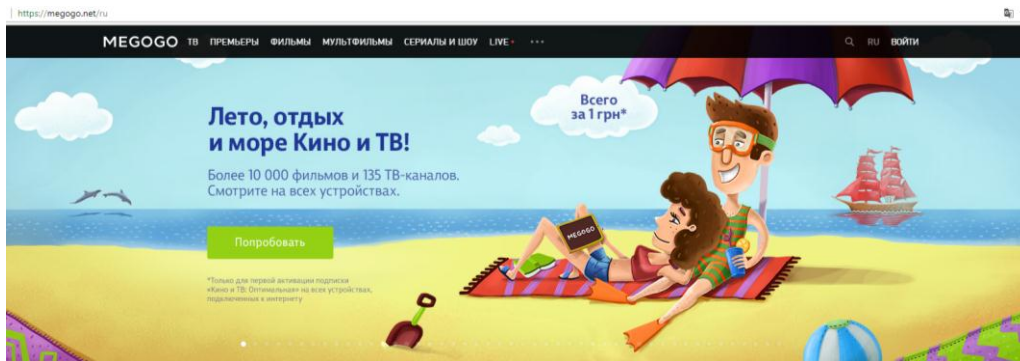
https://megogo.net/ru

MEGOGO ТВ ПРЕМЬЕРЫ ФИЛЬМЫ МУЛЬТФИЛЬМЫ СЕРИАЛЫ И ШОУ LIVE • ···

RU ВОЙТИ

Лето, отдых и море Кино и ТВ!

Всего за 1 грн*

Более 10 000 фильмов и 135 ТВ-каналов. Смотрите на всех устройствах.

Попробовать

*Только для первой активации подписки «Кино и ТВ: Оптимальная» на всех устройствах, подключенных к интернету

MEGOGO